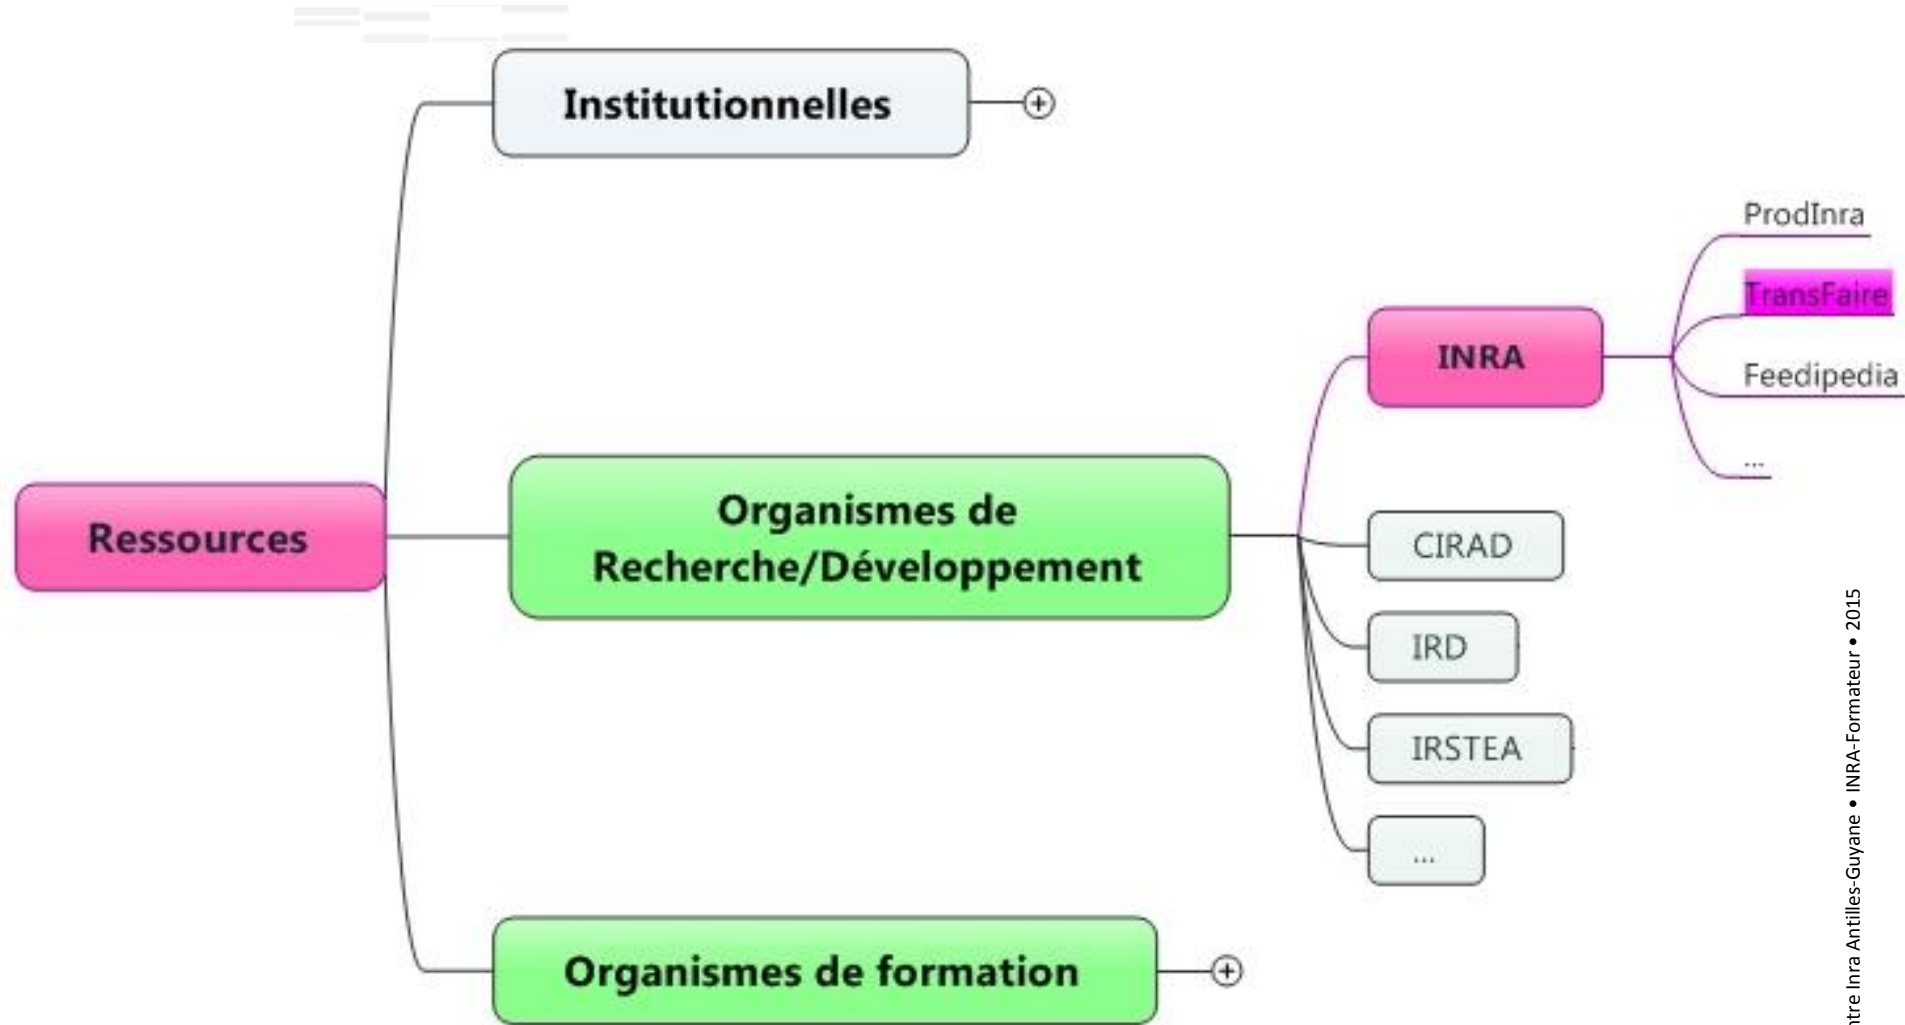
Ressources

Institutionnelles

Organismes de Recherche/Développement

INRA

ProdInra

TransFaire

Feedipedia

...

CIRAD

IRD

IRSTEA

...

Organismes de formation

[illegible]tre Inra Antilles-Guyane • INRA-Formateur • 2015